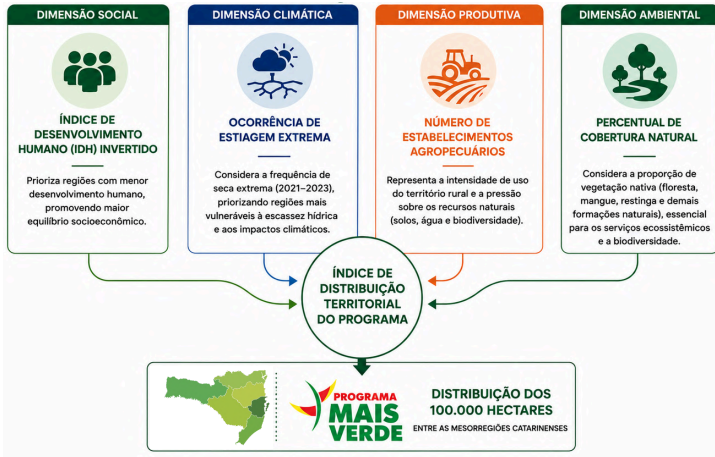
DIMENSÃO SOCIAL

ÍNDICE DE DESENVOLVIMENTO HUMANO (IDH) INVERTIDO

Prioriza regiões com menor desenvolvimento humano, promovendo maior equilíbrio socioeconômico.

DIMENSÃO CLIMÁTICA

OCORRÊNCIA DE ESTIAGEM EXTREMA

Considera a frequência de seca extrema (2021–2023), priorizando regiões mais vulneráveis à escassez hídrica e aos impactos climáticos.

DIMENSÃO PRODUTIVA

NÚMERO DE ESTABELECIMENTOS AGROPECUÁRIOS

Representa a intensidade de uso do território rural e a pressão sobre os recursos naturais (solos, água e biodiversidade).

DIMENSÃO AMBIENTAL

PERCENTUAL DE COBERTURA NATURAL

Considera a proporção de vegetação nativa (floresta, mangue, restinga e demais formações naturais), essencial para os serviços ecossistêmicos e a biodiversidade.

ÍNDICE DE DISTRIBUIÇÃO TERRITORIAL DO PROGRAMA

PROGRAMA MAIS VERDE

DISTRIBUIÇÃO DOS 100.000 HECTARES

ENTRE AS MESORREGIÕES CATARINENSES